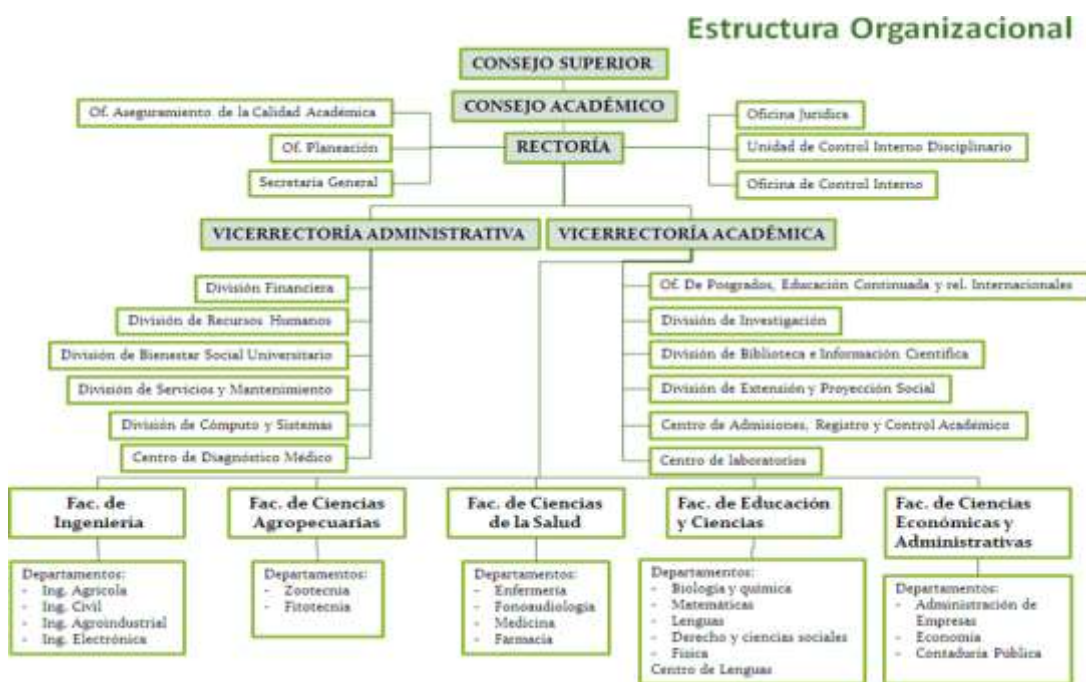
Estructura Organizacional

CONSEJO SUPERIOR

CONSEJO ACADÉMICO

Of. Aseguramiento de la Calidad Académica

Of. Planeación

Secretaria General

RECTORÍA

Oficina Jurídica

Unidad de Control Interno Disciplinario

Oficina de Control Interno

VICERRECTORÍA ADMINISTRATIVA

VICERRECTORÍA ACADÉMICA

División Financiera

División de Recursos Humanos

División de Bienestar Social Universitario

División de Servicios y Mantenimiento

División de Cómputo y Sistemas

Centro de Diagnóstico Médico

Of. De Posgrados, Educación Continuada y rel. Internacionales

División de Investigación

División de Biblioteca e Información Científica

División de Extensión y Proyección Social

Centro de Admisiones, Registro y Control Académico

Centro de laboratorios

Fac. de Ingeniería

Departamentos:
- Ing. Agrícola
- Ing. Civil
- Ing. Agroindustrial
- Ing. Electrónica

Fac. de Ciencias Agropecuarias

Departamentos:
- Zootecnia
- Fitotecnia

Fac. de Ciencias de la Salud

Departamentos:
- Enfermería
- Fonoaudiología
- Medicina
- Farmacia

Fac. de Educación y Ciencias

Departamentos:
- Biología y química
- Matemáticas
- Lenguas
- Derecho y ciencias sociales
- Física
Centro de Lenguas

Fac. de Ciencias Económicas y Administrativas

Departamentos:
- Administración de Empresas
- Economía
- Contaduría Pública